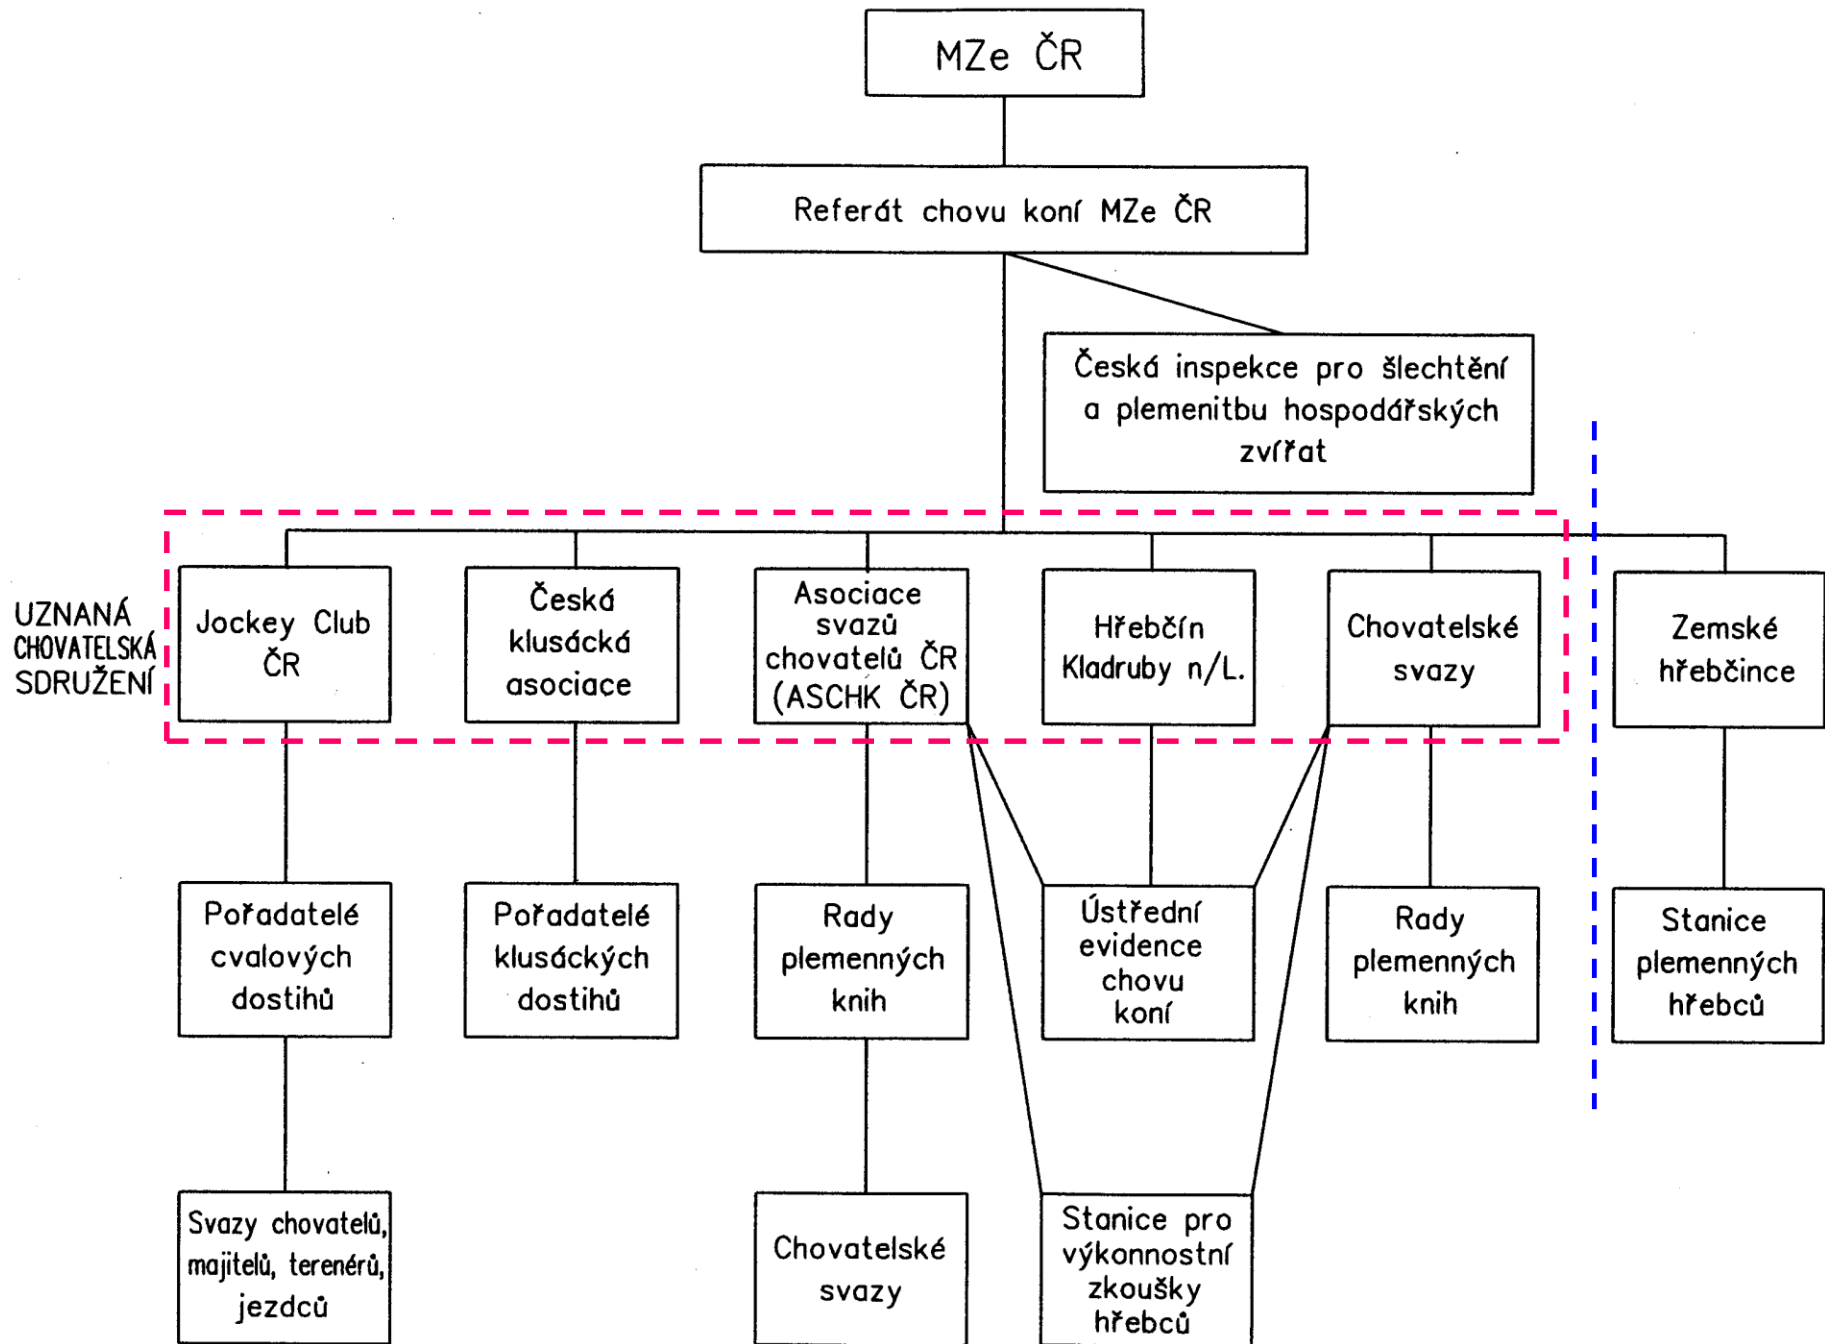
MZe ČR

Referát chovu koní MZe ČR

Česká inspekce pro šlechtění a plemenitbu hospodářských zvířat

UZNANÁ CHOVATELSKÁ SDRUŽENÍ

Jockey Club ČR

Česká klusácká asociace

Asociace svazů chovatelů ČR (ASCHK ČR)

Hřebčín Kladruby n/L.

Chovatelské svazy

Zemské hřebčince

Pořadatelé cvalových dostihů

Pořadatelé klusáckých dostihů

Rady plemenných knih

Ústřední evidence chovu koní

Rady plemenných knih

Stanice plemenných hřebců

Svazy chovatelů, majitelů, terenérů, jezdců

Chovatelské svazy

Stanice pro výkonnostní zkoušky hřebců